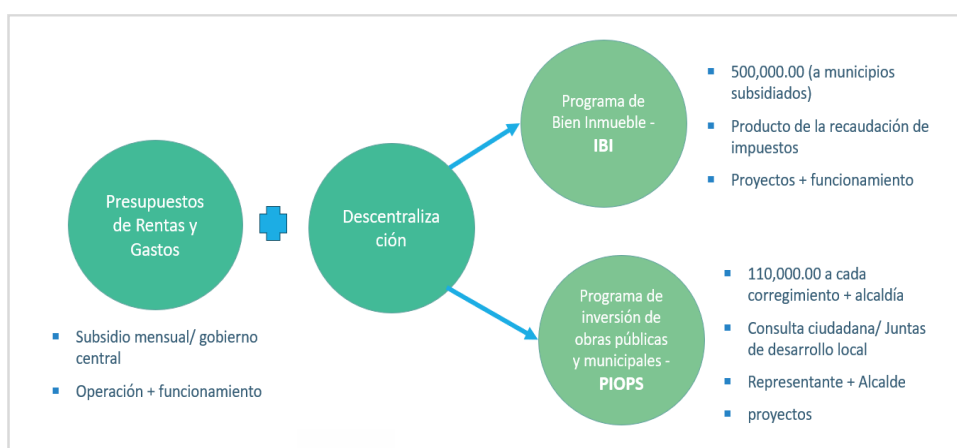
Presupuestos de Rentas y Gastos

- Subsidio mensual/ gobierno central
- Operación + funcionamiento

Descentralización

Programa de Bien Inmueble - IBI

- 500,000.00 (a municipios subsidiados)
- Producto de la recaudación de impuestos
- Proyectos + funcionamiento

Programa de inversión de obras públicas y municipales - PIOPS

- 110,000.00 a cada corregimiento + alcaldía
- Consulta ciudadana/ Juntas de desarrollo local
- Representante + Alcalde
- proyectos